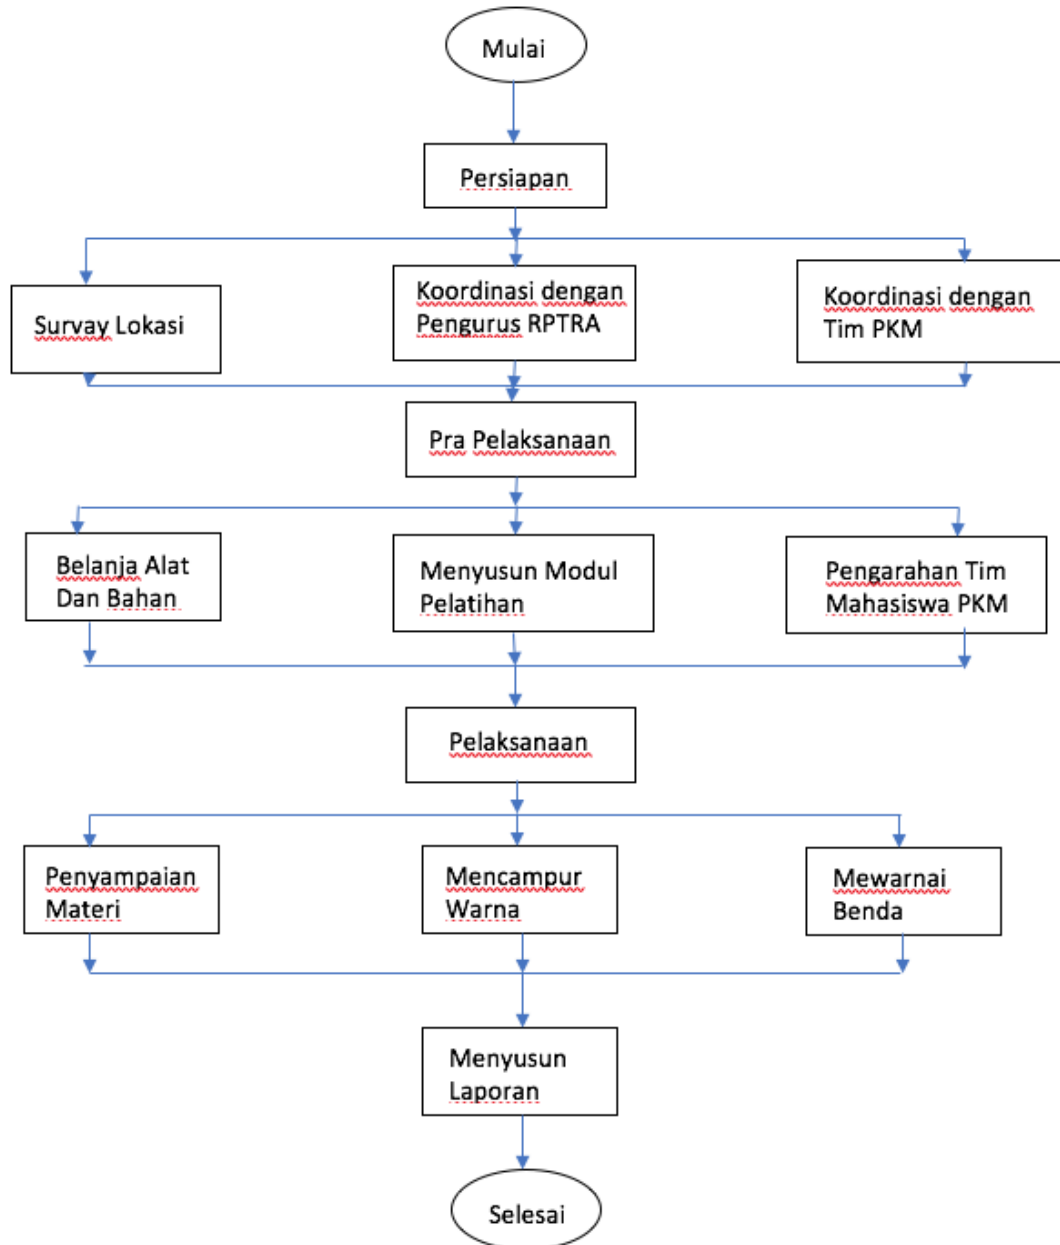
Mulai

Persiapan

Survay Lokasi

Koordinasi dengan Pengurus RPTRA

Koordinasi dengan Tim PKM

Pra Pelaksanaan

Belanja Alat Dan Bahan

Menyusun Modul Pelatihan

Pengarahan Tim Mahasiswa PKM

Pelaksanaan

Penyampaian Materi

Mencampur Warna

Mewarnai Benda

Menyusun Laporan

Selesai